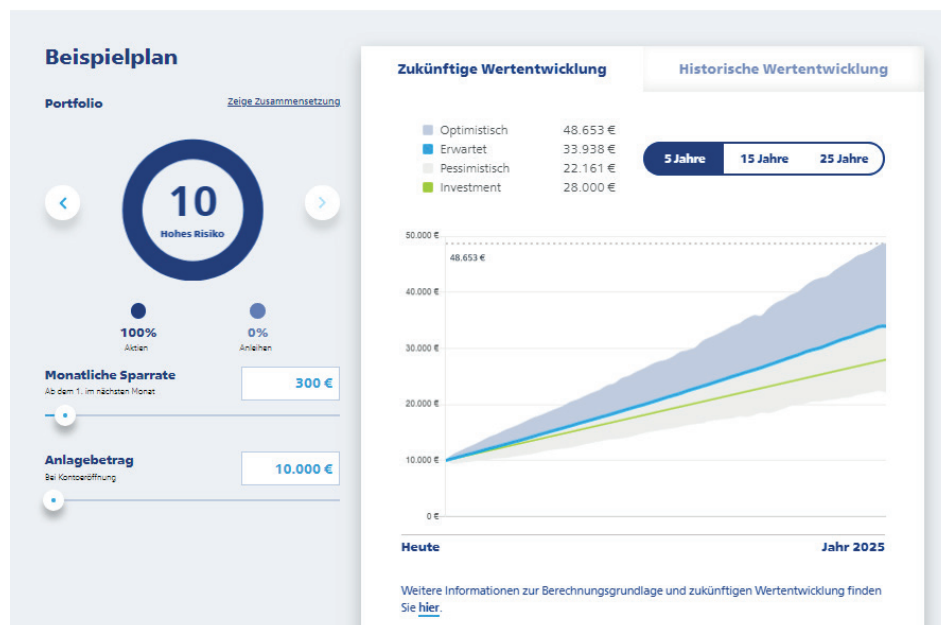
Beispielplan

Portfolio

Zeige Zusammensetzung

10
Hohes Risiko

100%
Aktien

0%
Anleihen

Monatliche Sparrate
Ab dem 1. im nächsten Monat

300 €

Anlagebetrag
Bei Kontoeröffnung

10.000 €

Zukünftige Wertentwicklung

Historische Wertentwicklung

| | |
|---|---|
| Optimistisch | 48.653 € |
| Erwartet | 33.938 € |
| Pessimistisch | 22.161 € |
| Investment | 28.000 € |

5 Jahre
15 Jahre
25 Jahre

50.000 €
48.653 €
40.000 €
30.000 €
20.000 €
10.000 €
0 €

Heute
Jahr 2025

Weitere Informationen zur Berechnungsgrundlage und zukünftigen Wertentwicklung finden Sie hier.